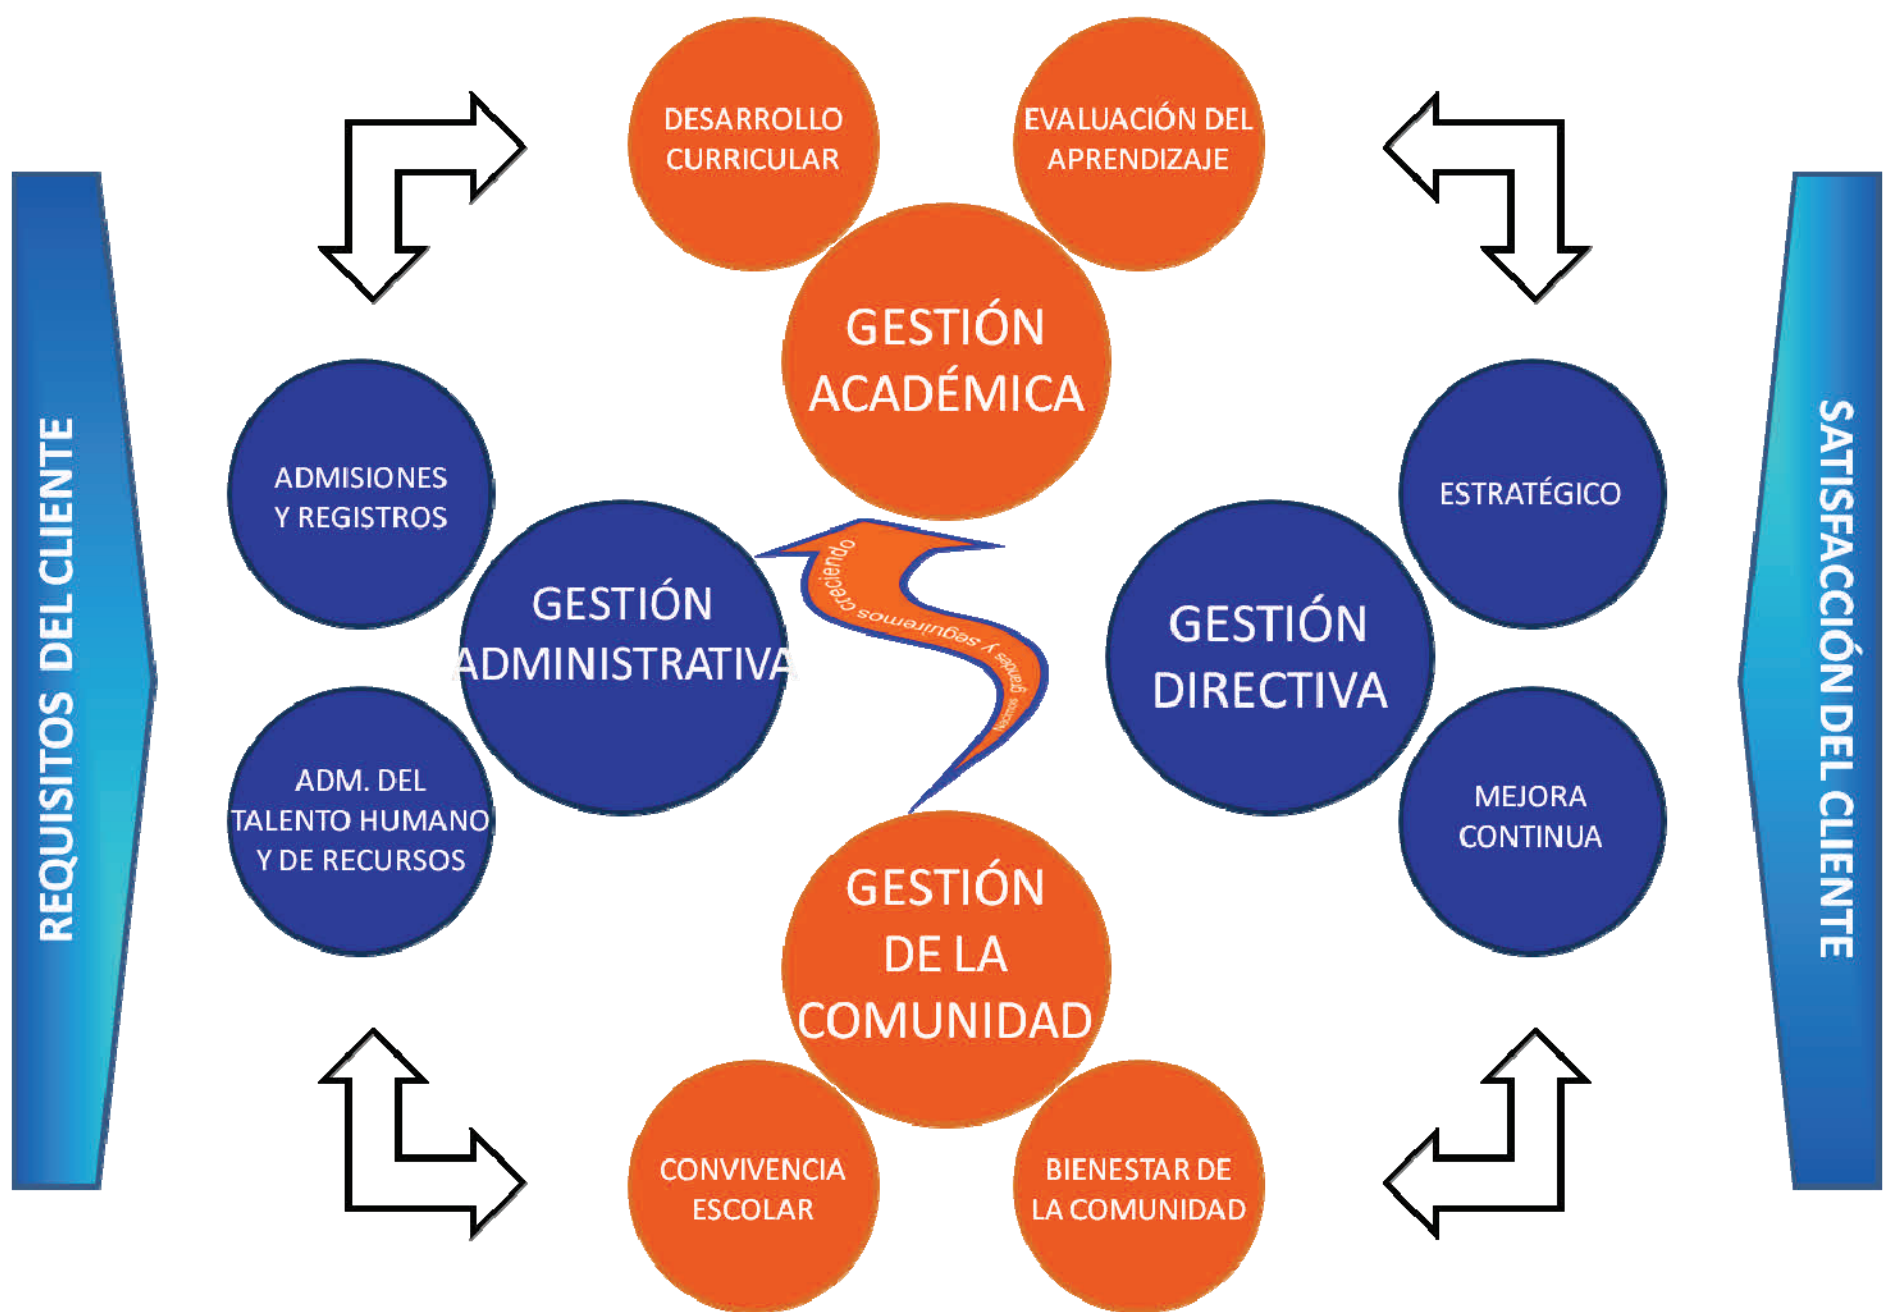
REQUISITOS DEL CLIENTE

DESARROLLO CURRICULAR

EVALUACIÓN DEL APRENDIZAJE

GESTIÓN ACADÉMICA

ADMISIONES Y REGISTROS

GESTIÓN ADMINISTRATIVA

ADM. DEL TALENTO HUMANO Y DE RECURSOS

creciendo seguiremos y grandes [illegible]

ESTRATÉGICO

GESTIÓN DIRECTIVA

MEJORA CONTINUA

GESTIÓN DE LA COMUNIDAD

CONVIVENCIA ESCOLAR

BIENESTAR DE LA COMUNIDAD

SATISFACCIÓN DEL CLIENTE